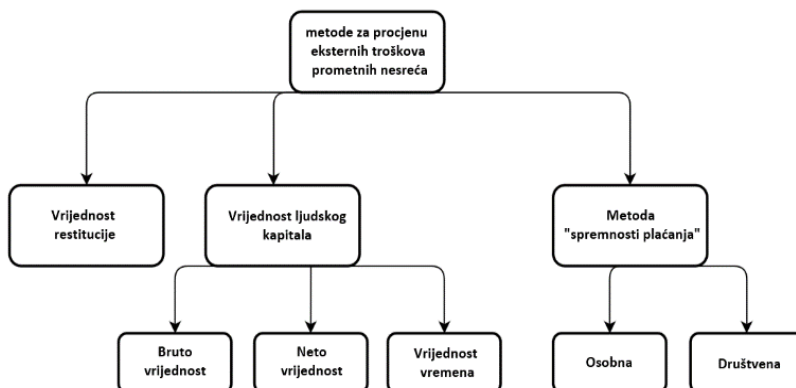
metode za procjenu eksternih troškova prometnih nesreća

Vrijednost restitucije

Vrijednost ljudskog kapitala

Metoda "spremnosti plaćanja"

Bruto vrijednost

Neto vrijednost

Vrijednost vremena

Osobna

Društvena